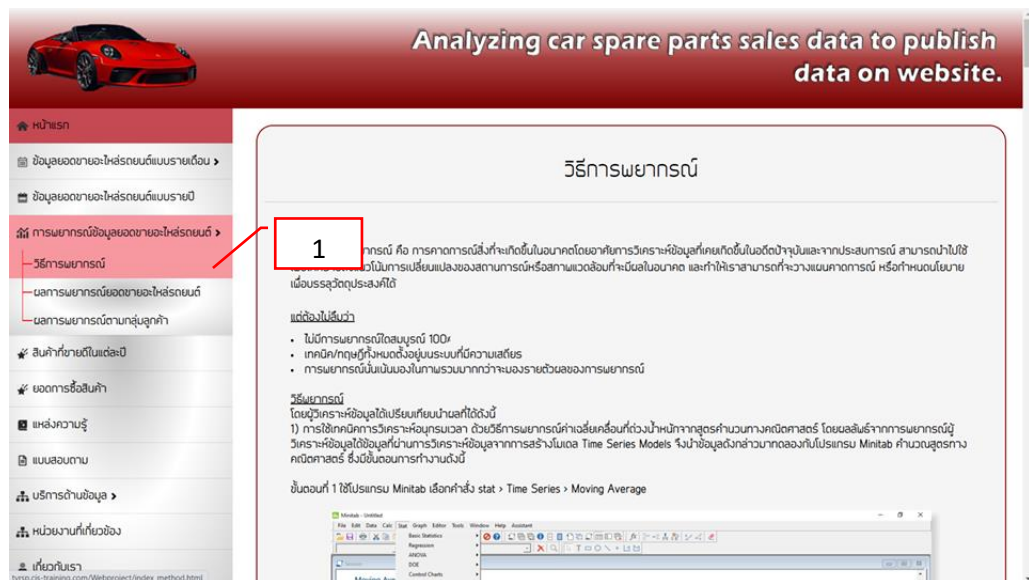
Analyzing car spare parts sales data to publish data on website.

หน้าแรก
ข้อมูลยอดขายอะไหล่รถยนต์แบบรายเดือน
ข้อมูลยอดขายอะไหล่รถยนต์แบบรายปี
การพยากรณ์ข้อมูลยอดขายอะไหล่รถยนต์
วิธีการพยากรณ์
ผลการพยากรณ์ยอดขายอะไหล่รถยนต์
ผลการพยากรณ์ตามกลุ่มลูกค้า
สินค้าที่ขายดีในแต่ละปี
ยอดการซื้อสินค้า
แหล่งความรู้
แบบสอบถาม
บริการด้านข้อมูล
หน่วยงานที่เกี่ยวข้อง
เกี่ยวกับเรา

1

วิธีการพยากรณ์

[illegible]กรณ์ คือ การคาดการณ์สิ่งที่จะเกิดขึ้นในอนาคตโดยอาศัยการวิเคราะห์ข้อมูลที่เคยเกิดขึ้นในอดีตปัจจุบันและจากประสบการณ์ สามารถนำไปใช้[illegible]โน้มการเปลี่ยนแปลงของสถานการณ์หรือสภาพแวดล้อมที่จะมีผลในอนาคต และทำให้เราสามารถที่จะวางแผนคาดการณ์ หรือกำหนดนโยบายเพื่อบรรลุวัตถุประสงค์ได้

แต่ต้องไม่ลืมว่า
• ไม่มีการพยากรณ์ใดสมบูรณ์ 100%
• เทคนิค/ทฤษฎีทั้งหมดตั้งอยู่บนระบบที่มีความเสถียร
• การพยากรณ์นั้นเน้นมองในภาพรวมมากกว่าจะมองรายตัวผลของการพยากรณ์

วิธีพยากรณ์
โดยผู้วิเคราะห์ข้อมูลได้เปรียบเทียบนำผลที่ได้ดังนี้
1) การใช้เทคนิคการวิเคราะห์อนุกรมเวลา ด้วยวิธีการพยากรณ์ค่าเฉลี่ยเคลื่อนที่ถ่วงน้ำหนักจากสูตรคำนวนทางคณิตศาสตร์ โดยผลลัพธ์จากการพยากรณ์ผู้วิเคราะห์ข้อมูลได้ข้อมูลที่ผ่านการวิเคราะห์ข้อมูลจากการสร้างโมเดล Time Series Models จึงนำข้อมูลดังกล่าวมาทดลองกับโปรแกรม Minitab คำนวณสูตรทางคณิตศาสตร์ ซึ่งมีขั้นตอนการทำงานดังนี้

ขั้นตอนที่ 1 ใช้โปรแกรม Minitab เลือกคำสั่ง stat > Time Series > Moving Average

Minitab - Untitled
File Edit Data Calc Stat Graph Editor Tools Window Help Assistant
Basic Statistics
Regression
ANOVA
DOE
Control Charts
Moving Av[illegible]

tvrsp.cis-training.com/Webproject/index_method.html